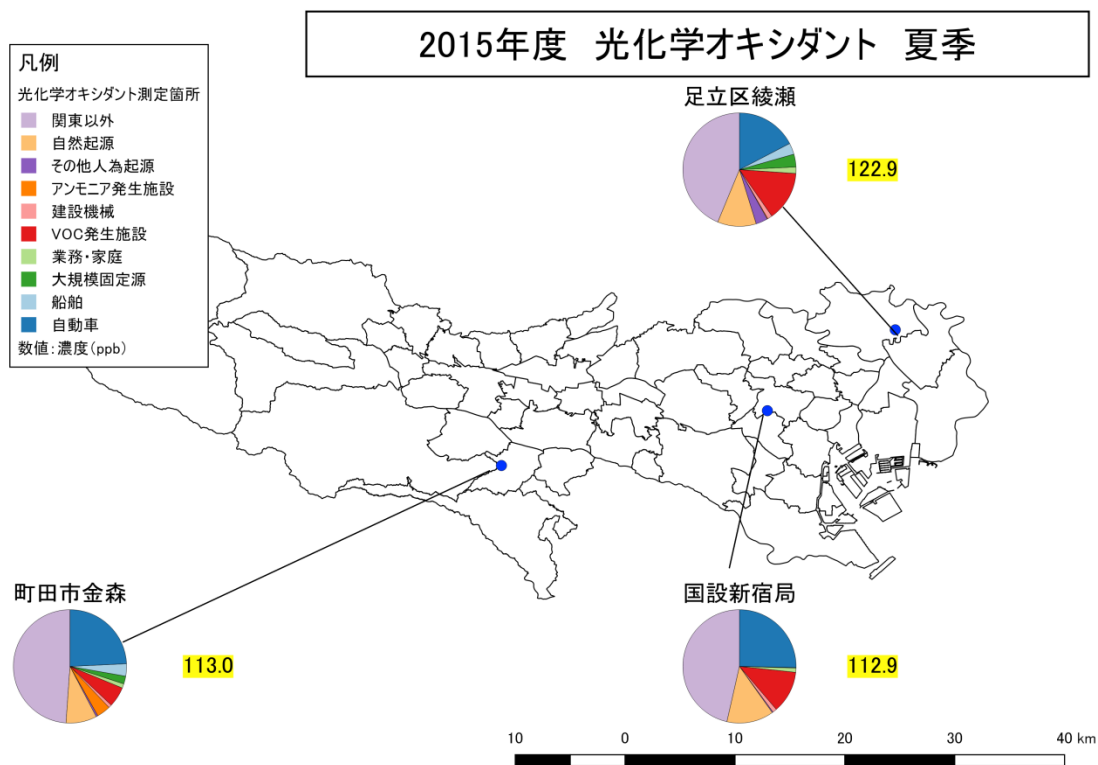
2015年度　光化学オキシダント　夏季

凡例
光化学オキシダント測定箇所
関東以外
自然起源
その他人為起源
アンモニア発生施設
建設機械
VOC発生施設
業務・家庭
大規模固定源
船舶
自動車
数値：濃度（ppb）

足立区綾瀬
122.9

町田市金森
113.0

国設新宿局
112.9

10　0　10　20　30　40 km